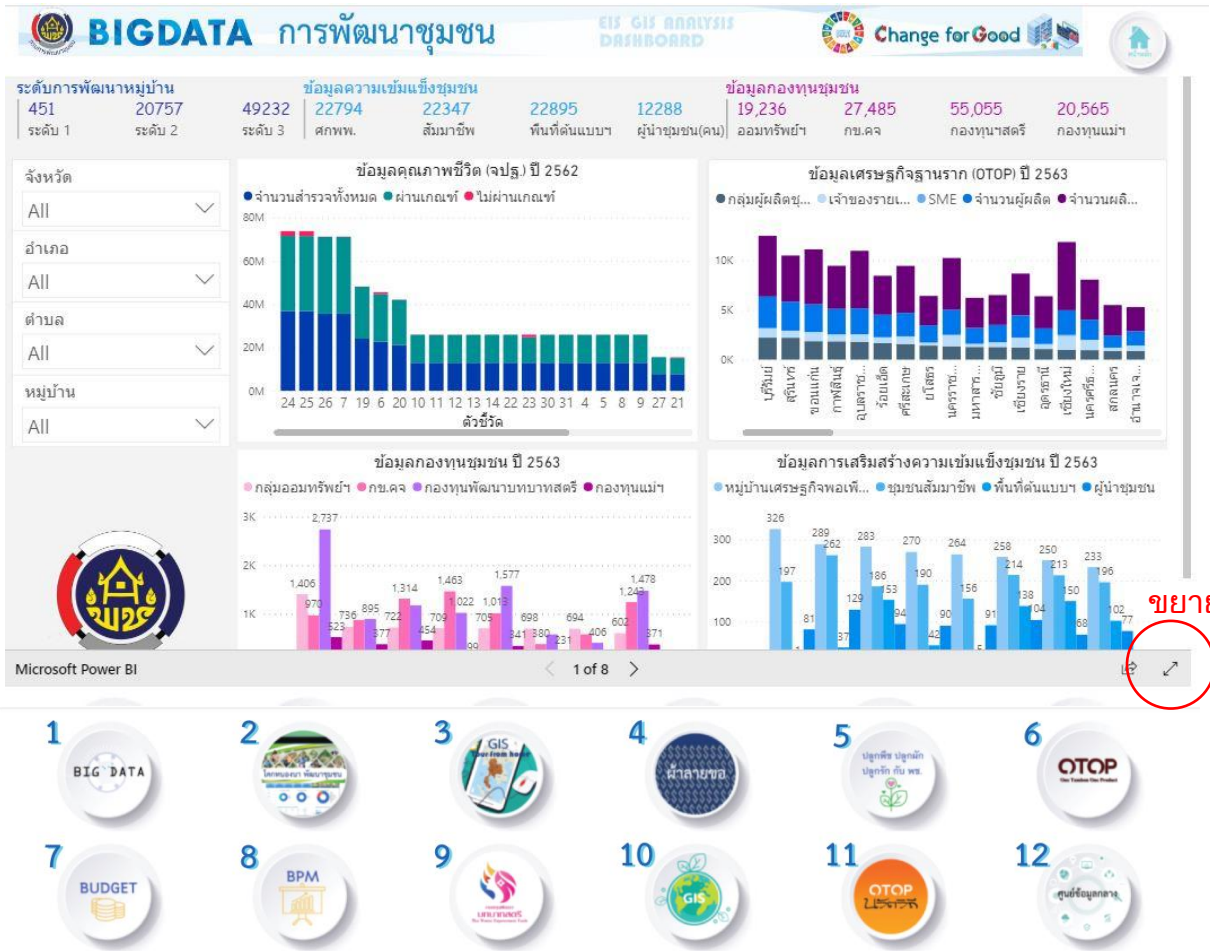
BIGDATA การพัฒนาชุมชน

EIS GIS ANALYSIS DASHBOARD

Change for Good

ระดับการพัฒนาหมู่บ้าน
451 ระดับ 1
20757 ระดับ 2
49232 ระดับ 3

ข้อมูลความเข้มแข็งชุมชน
22794 ศกพพ.
22347 สัมมาชีพ
22895 พื้นที่ต้นแบบฯ
12288 ผู้นำชุมชน(คน)

ข้อมูลกองทุนชุมชน
19,236 ออมทรัพย์ฯ
27,485 กข.คจ
55,055 กองทุนฯสตรี
20,565 กองทุนแม่ฯ

จังหวัด
All
อำเภอ
All
ตำบล
All
หมู่บ้าน
All

ข้อมูลคุณภาพชีวิต (จปฐ.) ปี 2562
● จำนวนสำรวจทั้งหมด ● ผ่านเกณฑ์ ● ไม่ผ่านเกณฑ์
80M
60M
40M
20M
0M
24 25 26 7 19 6 20 10 11 12 13 14 22 23 30 31 4 5 8 9 27 21
ตัวชี้วัด

ข้อมูลเศรษฐกิจฐานราก (OTOP) ปี 2563
● กลุ่มผู้ผลิตชุ... ● เจ้าของรายเ... ● SME ● จำนวนผู้ผลิต ● จำนวนผลิ...
10K
5K
0K
บุรีรัมย์ สุรินทร์ ขอนแก่น กาฬสินธุ์ อุบลราช... ร้อยเอ็ด ศรีสะเกษ ยโสธร นครราช... มหาสาร... ชัยภูมิ เชียงราย อุดรธานี เชียงใหม่ นครศรีธ... สงขลา อำนาจเจ...

ข้อมูลกองทุนชุมชน ปี 2563
● กลุ่มออมทรัพย์ฯ ● กข.คจ ● กองทุนพัฒนาบทบาทสตรี ● กองทุนแม่ฯ
3K
2K
1K
2,737 1,406 970 523 736 895 377 722 1,314 454 709 1,463 1,022 99 705 1,013 1,577 341 698 380 231 694 406 602 1,243 1,478 371

ข้อมูลการเสริมสร้างความเข้มแข็งชุมชน ปี 2563
● หมู่บ้านเศรษฐกิจพอเพี... ● ชุมชนสัมมาชีพ ● พื้นที่ต้นแบบฯ ● ผู้นำชุมชน
300
200
100
326 197 81 289 262 37 129 283 186 153 94 270 190 42 90 264 156 5 91 258 214 138 104 250 213 150 68 233 196 77

ขยาย

Microsoft Power BI
1 of 8

1 BIG DATA
2
3 GIS
4 ผ้าลายขอ
5 ปลูกพืช ปลูกผัก ปลูกรัก กับ พช.
6 OTOP
7 BUDGET
8 BPM
9
10 GIS
11 OTOP
12 ศูนย์ข้อมูลกลาง